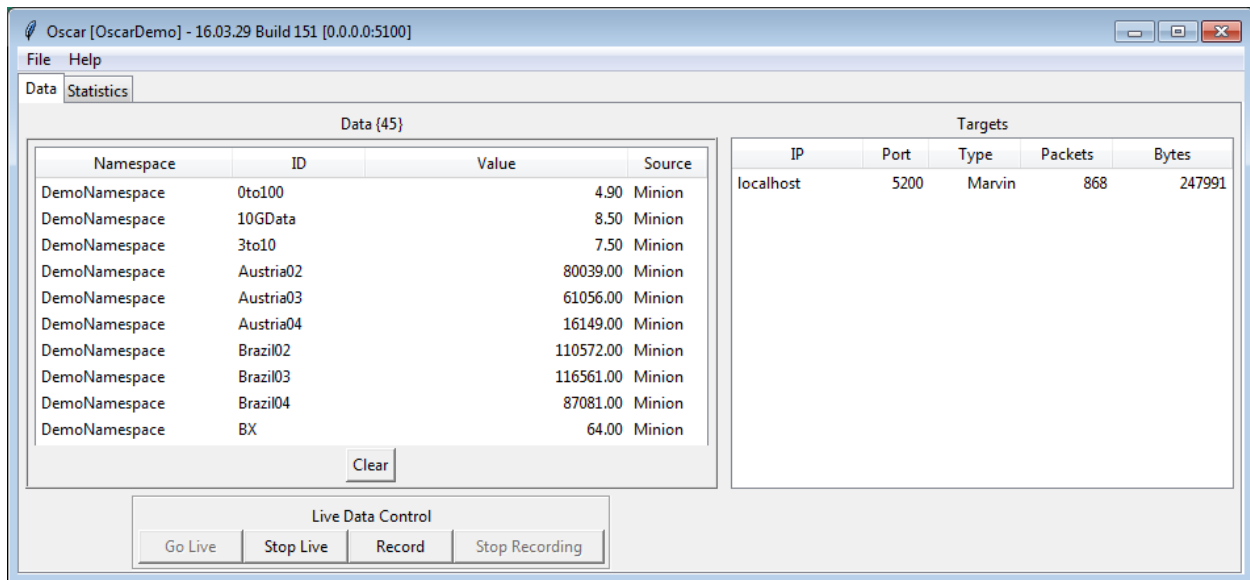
Oscar [OscarDemo] - 16.03.29 Build 151 [0.0.0.0:5100]

File Help

Data Statistics

Data {45}

| Namespace | ID | Value | Source |
|---|---|---|---|
| DemoNamespace | 0to100 | 4.90 | Minion |
| DemoNamespace | 10GData | 8.50 | Minion |
| DemoNamespace | 3to10 | 7.50 | Minion |
| DemoNamespace | Austria02 | 80039.00 | Minion |
| DemoNamespace | Austria03 | 61056.00 | Minion |
| DemoNamespace | Austria04 | 16149.00 | Minion |
| DemoNamespace | Brazil02 | 110572.00 | Minion |
| DemoNamespace | Brazil03 | 116561.00 | Minion |
| DemoNamespace | Brazil04 | 87081.00 | Minion |
| DemoNamespace | BX | 64.00 | Minion |

Clear

Targets

| IP | Port | Type | Packets | Bytes |
|---|---|---|---|---|
| localhost | 5200 | Marvin | 868 | 247991 |

Live Data Control

Go Live Stop Live Record Stop Recording